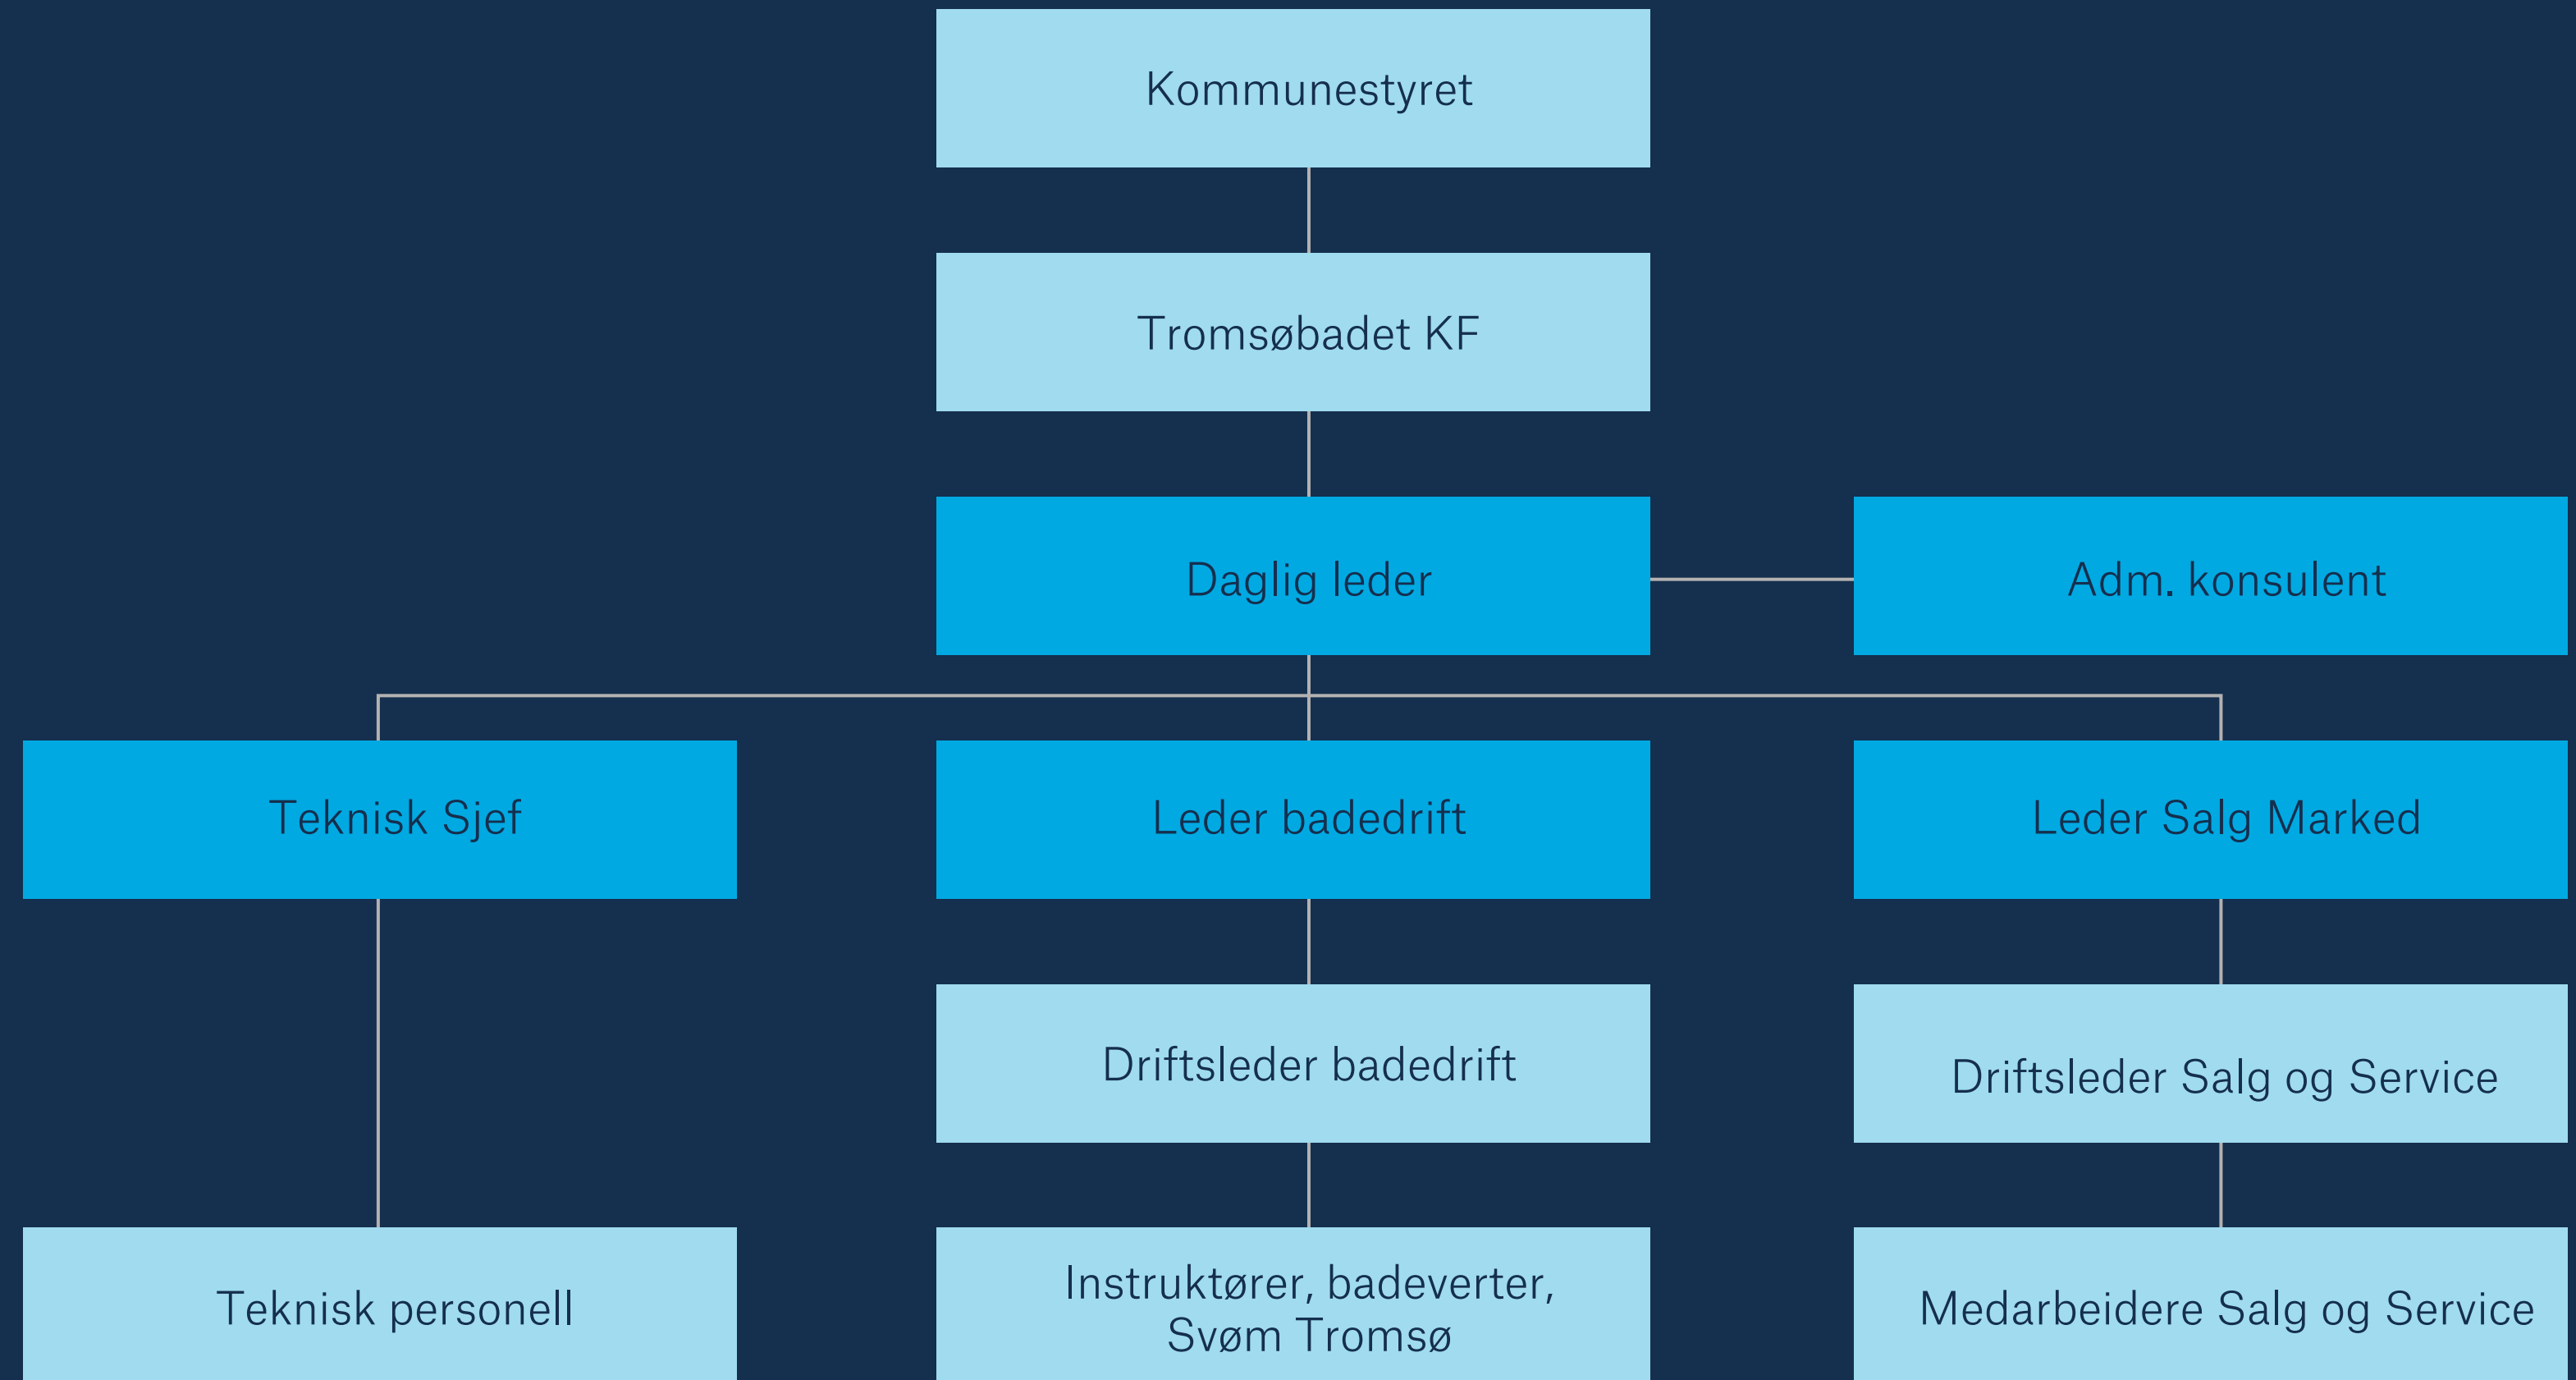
Kommunestyret

Tromsøbadet KF

Daglig leder

Adm. konsulent

Teknisk Sjef

Leder badedrift

Leder Salg Marked

Driftsleder badedrift

Driftsleder Salg og Service

Teknisk personell

Instruktører, badeverter, Svøm Tromsø

Medarbeidere Salg og Service